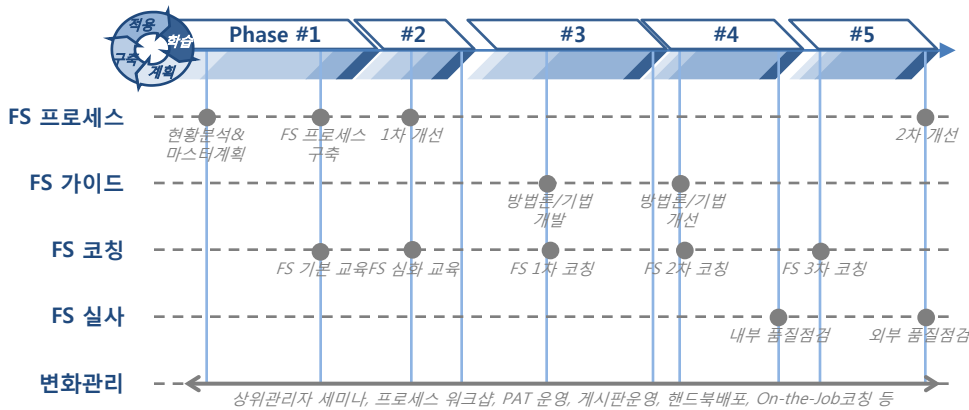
적용
학습
구축
계획

Phase #1
#2
#3
#4
#5

FS 프로세스
현황분석&
마스터계획
FS 프로세스
구축
1차 개선
2차 개선

FS 가이드
방법론/기법
개발
방법론/기법
개선

FS 코칭
FS 기본 교육
FS 심화 교육
FS 1차 코칭
FS 2차 코칭
FS 3차 코칭

FS 실사
내부 품질점검
외부 품질점검

변화관리
상위관리자 세미나, 프로세스 워크샵, PAT 운영, 게시판운영, 핸드북배포, On-the-Job코칭 등